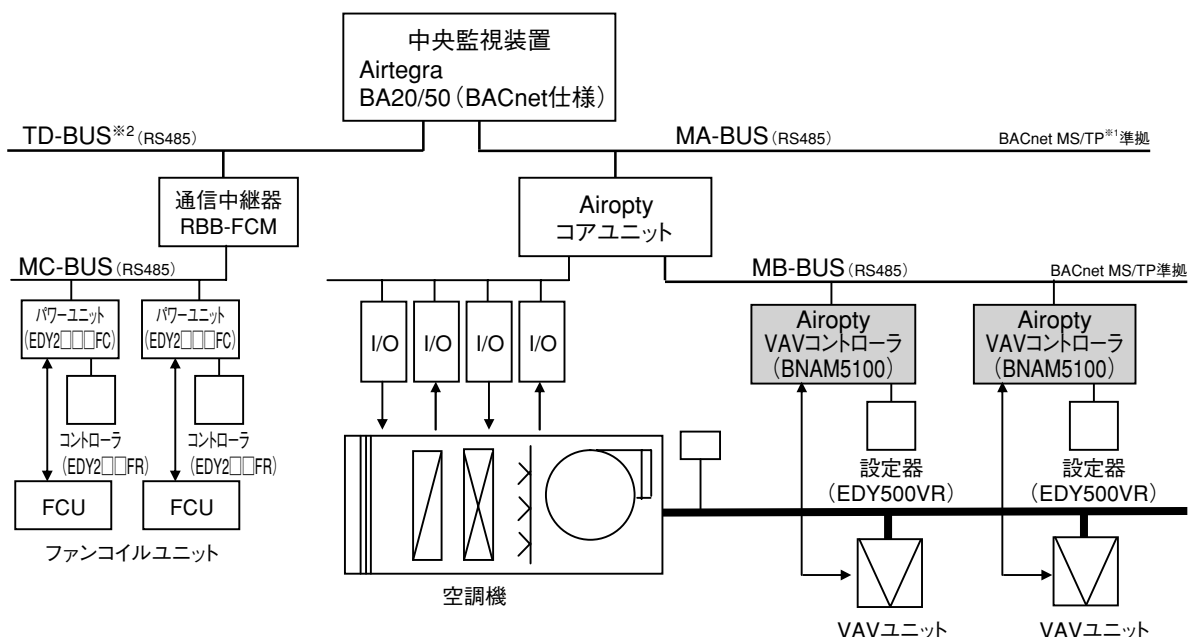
中央監視装置
Airtegra
BA20/50（BACnet仕様）

TD-BUS※2（RS485）

MA-BUS（RS485）

BACnet MS/TP※1準拠

通信中継器
RBB-FCM

Airopty
コアユニット

MC-BUS（RS485）

MB-BUS（RS485）

BACnet MS/TP準拠

パワーユニット
（EDY2□□□FC）

パワーユニット
（EDY2□□□FC）

I/O

I/O

I/O

I/O

Airopty
VAVコントローラ
（BNAM5100）

Airopty
VAVコントローラ
（BNAM5100）

コントローラ
（EDY2□□FR）

コントローラ
（EDY2□□FR）

設定器
（EDY500VR）

設定器
（EDY500VR）

FCU

FCU

ファンコイルユニット

空調機

VAVユニット

VAVユニット